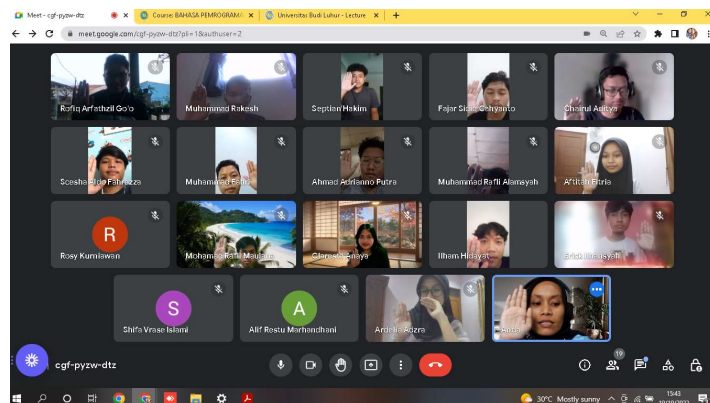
Meet - cgf-pyzw-dtz
Course: BAHASA PEMROGRAMA
Universitas Budi Luhur - Lecture
meet.google.com/cgf-pyzw-dtz?pli=1&authuser=2

Rafiq Arfathzil Go'o
Muhammad Rakesh
Septian Hakim
Fajar Sigit Setyanto
Chairul Aditya
Sceshe Ardo Fahrezza
Muhammad Fahri
Ahmad Adrianno Putra
Muhammad Rafli Alamsyah
Afifah Fitria
R
Rosy Kurniawan
Mohamad Rafli Maulana
Clarissa Kanaya
Ilham Hidayat
Erick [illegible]
S
Shifa Vrase Islami
A
Alif Restu Marhandhani
Ardelia Adzra
Anda

cgf-pyzw-dtz
19
30°C Mostly sunny
15:43